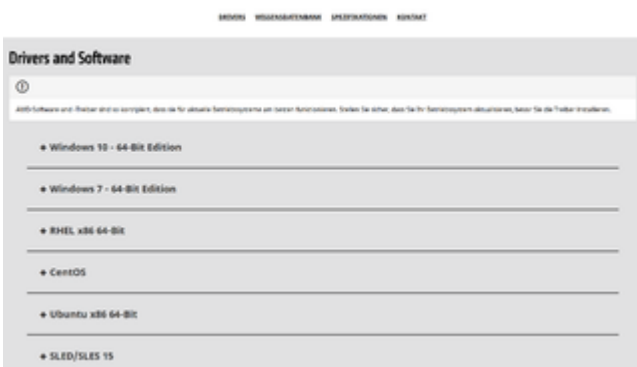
DRIVERS WISSENSDATENBANK SPEZIFIKATIONEN KONTAKT

Drivers and Software

AMD-Software und -Treiber sind so komplex, dass sie für aktuelle Betriebssysteme am besten funktionieren. Stellen Sie sicher, dass Sie Ihr Betriebssystem aktualisieren, bevor Sie die Treiber installieren.

+ Windows 10 - 64-Bit Edition

+ Windows 7 - 64-Bit Edition

+ RHEL x86 64-Bit

+ CentOS

+ Ubuntu x86 64-Bit

+ SLED/SLES 15